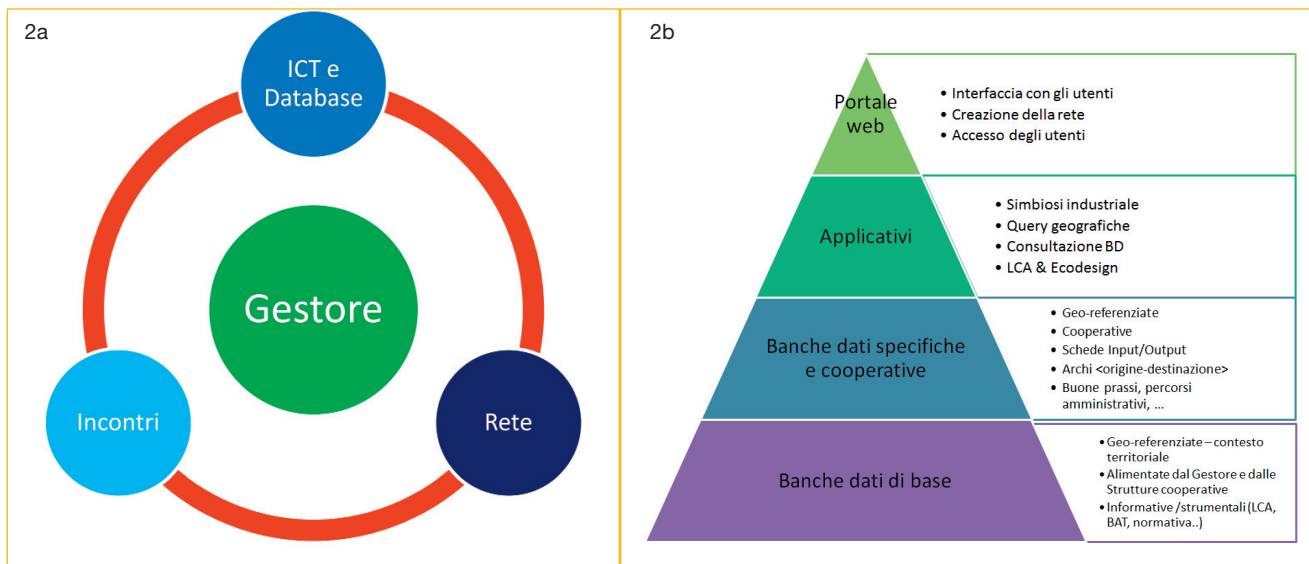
2a

ICT e Database

Gestore

Incontri

Rete

2b

Portale web

• Interfaccia con gli utenti
• Creazione della rete
• Accesso degli utenti

Applicativi

• Simbiosi industriale
• Query geografiche
• Consultazione BD
• LCA & Ecodesign

Banche dati specifiche e cooperative

• Geo-referenziate
• Cooperative
• Schede Input/Output
• Archi <origine-destinazione>
• Buone prassi, percorsi amministrativi, …

Banche dati di base

• Geo-referenziate – contesto territoriale
• Alimentate dal Gestore e dalle Strutture cooperative
• Informative /strumentali (LCA, BAT, normativa..)